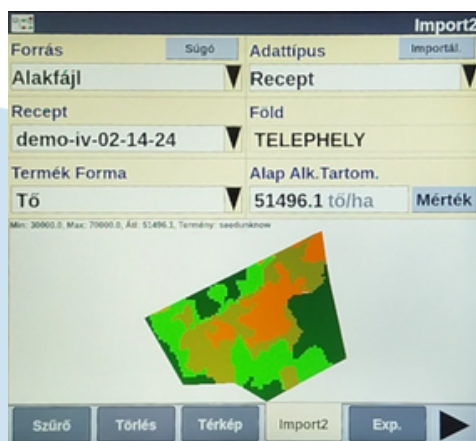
Import2

Forrás
Súgó
Adattípus
Importál.
Alakfájl
Recept
Recept
Föld
demo-iv-02-14-24
TELEPHELY
Termék Forma
Alap Alk.Tartom.
Tő
51496.1 tő/ha
Mérték

Min: 30000.0, Max: 70000.0, Átl: 51496.1, Termény: seedunknow

Szűrő
Törlés
Térkép
Import2
Exp.